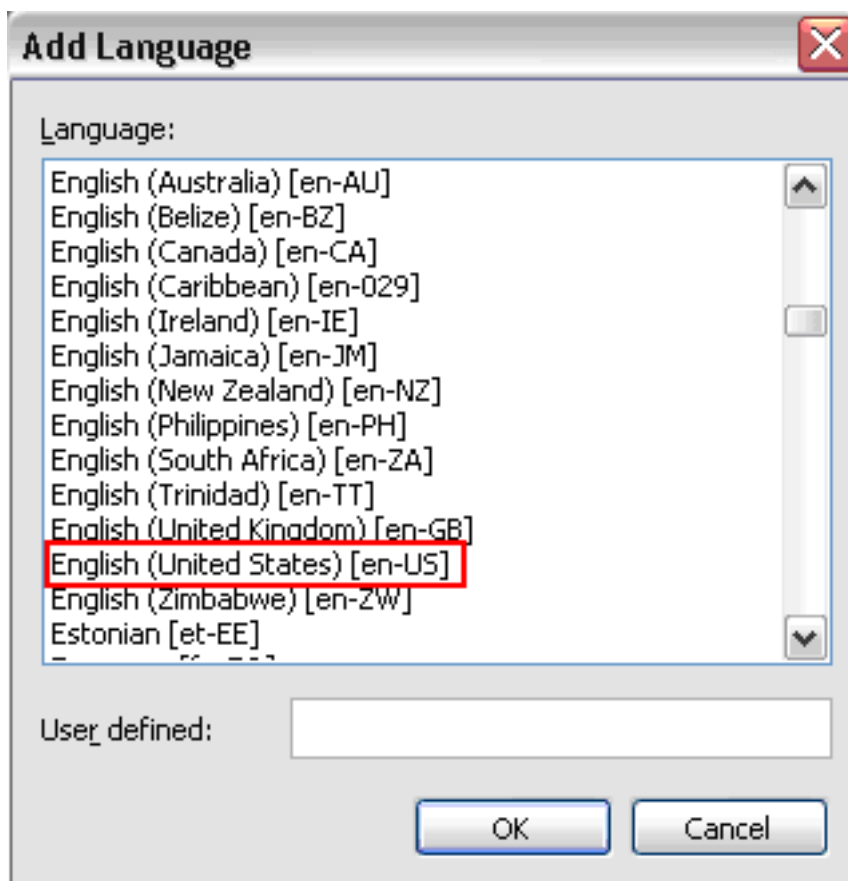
Add Language

Language:

English (Australia) [en-AU]
English (Belize) [en-BZ]
English (Canada) [en-CA]
English (Caribbean) [en-029]
English (Ireland) [en-IE]
English (Jamaica) [en-JM]
English (New Zealand) [en-NZ]
English (Philippines) [en-PH]
English (South Africa) [en-ZA]
English (Trinidad) [en-TT]
English (United Kingdom) [en-GB]
English (United States) [en-US]
English (Zimbabwe) [en-ZW]
Estonian [et-EE]
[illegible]

User defined:

OK
Cancel